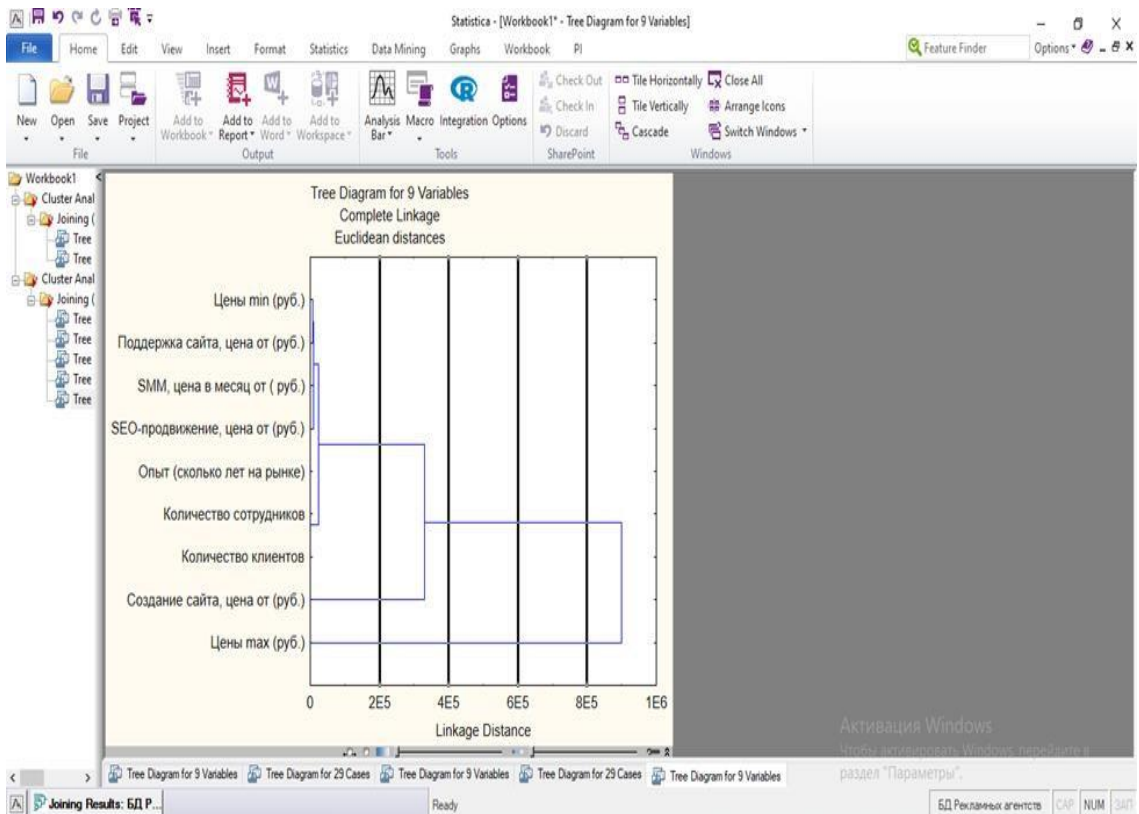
Statistica - [Workbook1* - Tree Diagram for 9 Variables]

File Home Edit View Insert Format Statistics Data Mining Graphs Workbook PI

Feature Finder Options

New Open Save Project
File

Add to Workbook Add to Report Add to Word Add to Workspace
Output

Analysis Bar Macro Integration Options
Tools

Check Out Check In Discard
SharePoint

Tile Horizontally Tile Vertically Cascade Close All Arrange Icons Switch Windows
Windows

Workbook1
Cluster Anal
Joining (
Tree
Tree
Cluster Anal
Joining (
Tree
Tree
Tree
Tree
Tree

Tree Diagram for 9 Variables
Complete Linkage
Euclidean distances

Цены min (руб.)
Поддержка сайта, цена от (руб.)
SMM, цена в месяц от ( руб.)
SEO-продвижение, цена от (руб.)
Опыт (сколько лет на рынке)
Количество сотрудников
Количество клиентов
Создание сайта, цена от (руб.)
Цены max (руб.)

0 2E5 4E5 6E5 8E5 1E6
Linkage Distance

Активация Windows
Чтобы активировать Windows, перейдите в раздел "Параметры".

Tree Diagram for 9 Variables | Tree Diagram for 29 Cases | Tree Diagram for 9 Variables | Tree Diagram for 29 Cases | Tree Diagram for 9 Variables

Joining Results: БД Р...
Ready
БД Рекламных агентств CAP NUM ЗАП